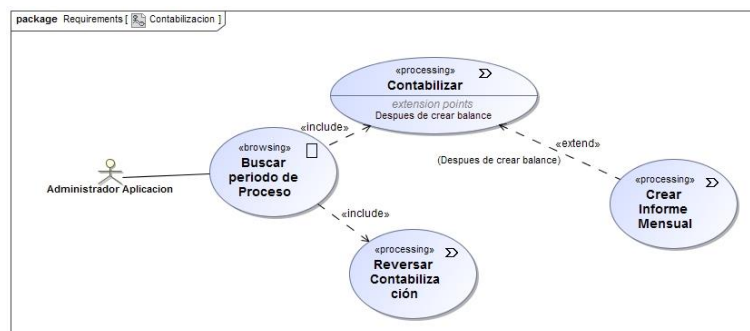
package Requirements [ Contabilizacion ]

«processing»
Contabilizar
extension points
Despues de crear balance

«include»

«extend»

(Despues de crear balance)

«browsing»
Buscar periodo de Proceso

Administrador Aplicacion

«processing»
Crear Informe Mensual

«include»

«processing»
Reversar Contabilización